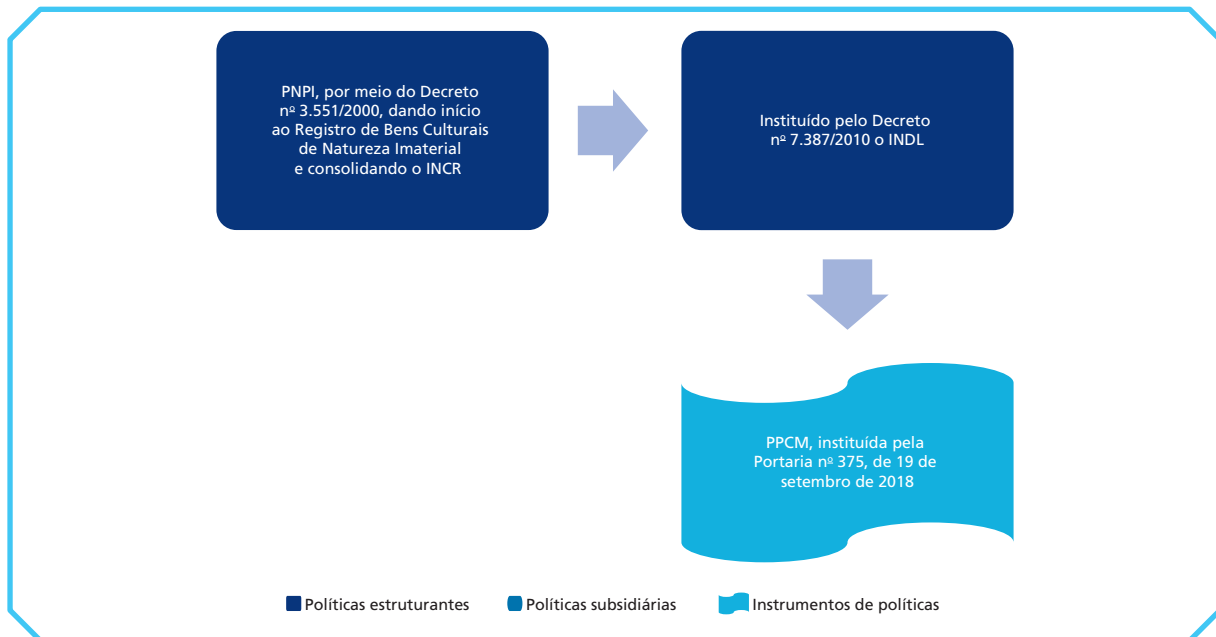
PNPI, por meio do Decreto nº 3.551/2000, dando início ao Registro de Bens Culturais de Natureza Imaterial e consolidando o INCR

Instituído pelo Decreto nº 7.387/2010 o INDL

PPCM, instituída pela Portaria nº 375, de 19 de setembro de 2018

Políticas estruturantes
Políticas subsidiárias
Instrumentos de políticas